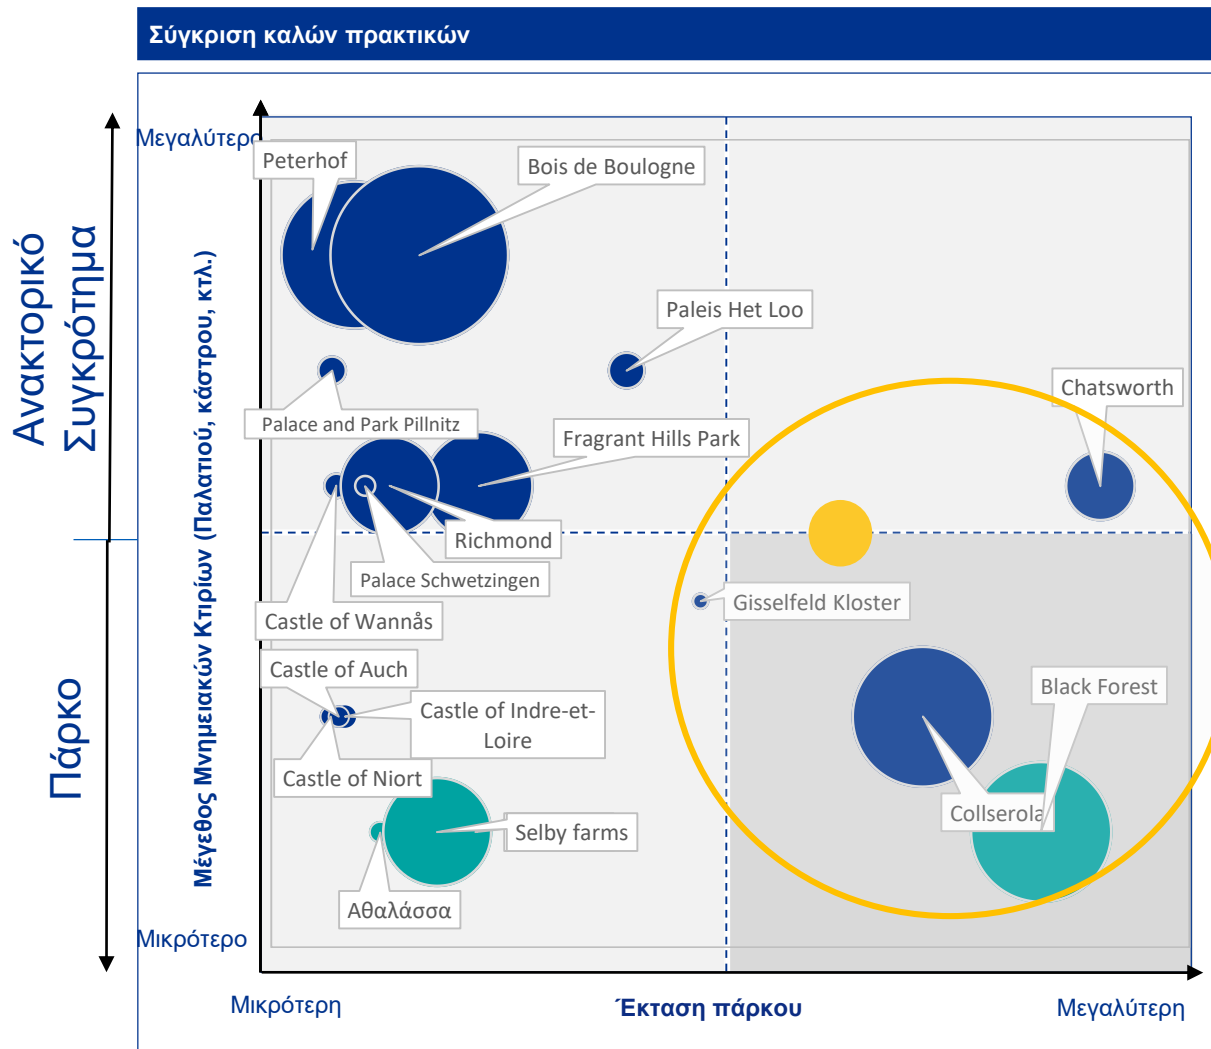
Σύγκριση καλών πρακτικών

Ανακτορικό Συγκρότημα

Πάρκο

Μέγεθος Μνημειακών Κτιρίων (Παλατιού, κάστρου, κτλ.)

Μεγαλύτερο

Μικρότερο

Peterhof

Bois de Boulogne

Paleis Het Loo

Palace and Park Pillnitz

Fragrant Hills Park

Chatsworth

Richmond

Palace Schwetzingen

Castle of Wannås

Gisselfeld Kloster

Castle of Auch

Castle of Indre-et-Loire

Black Forest

Castle of Niort

Collserola

Selby farms

Αθαλάσσα

Μικρότερη

Έκταση πάρκου

Μεγαλύτερη